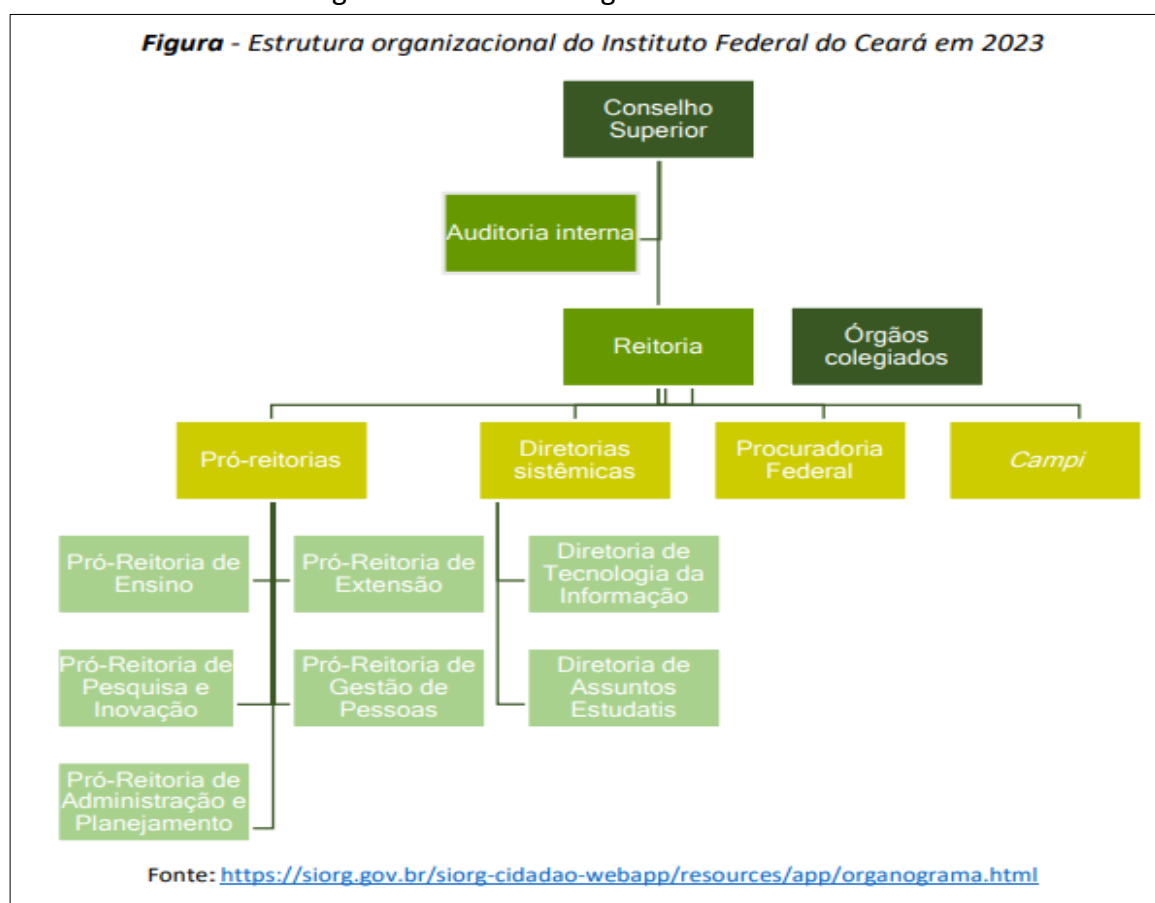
Figura - Estrutura organizacional do Instituto Federal do Ceará em 2023

Conselho Superior

Auditoria interna

Reitoria

Órgãos colegiados

Pró-reitorias

Diretorias sistêmicas

Procuradoria Federal

Campi

Pró-Reitoria de Ensino

Pró-Reitoria de Extensão

Pró-Reitoria de Pesquisa e Inovação

Pró-Reitoria de Gestão de Pessoas

Pró-Reitoria de Administração e Planejamento

Diretoria de Tecnologia da Informação

Diretoria de Assuntos Estudatis

Fonte: https://siorg.gov.br/siorg-cidadao-webapp/resources/app/organograma.html